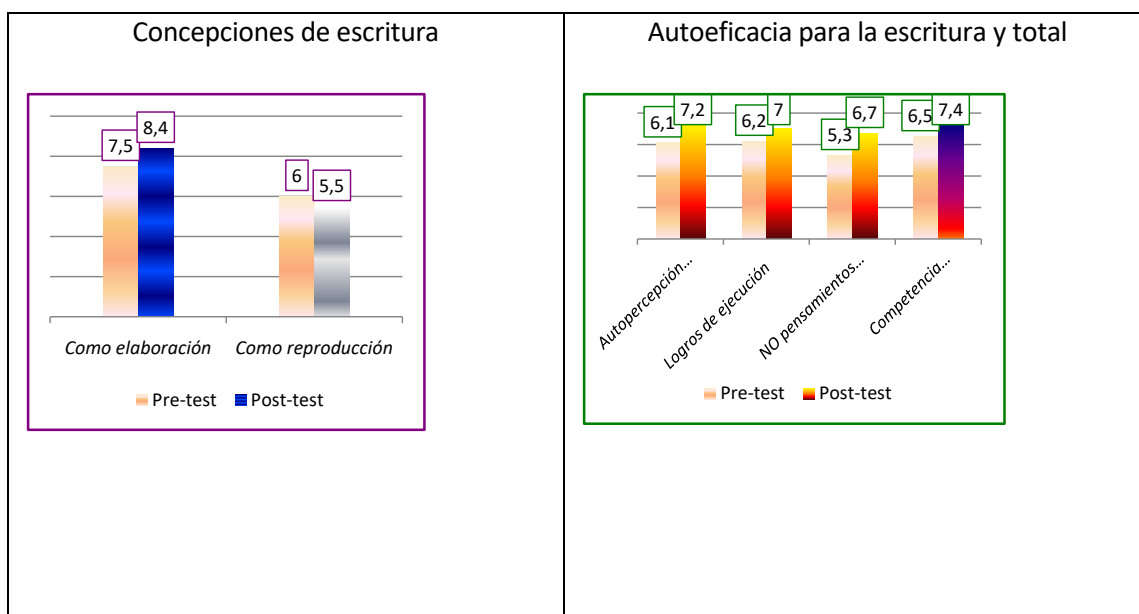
| Concepciones de escritura | Autoeficacia para la escritura y total |
|---|---|
| 7,5 8,4 6 5,5 Como elaboración Como reproducción Pre-test Post-test | 6,1 7,2 6,2 7 5,3 6,7 6,5 7,4 Autopercepción... Logros de ejecución NO pensamientos... Competencia... Pre-test Post-test |